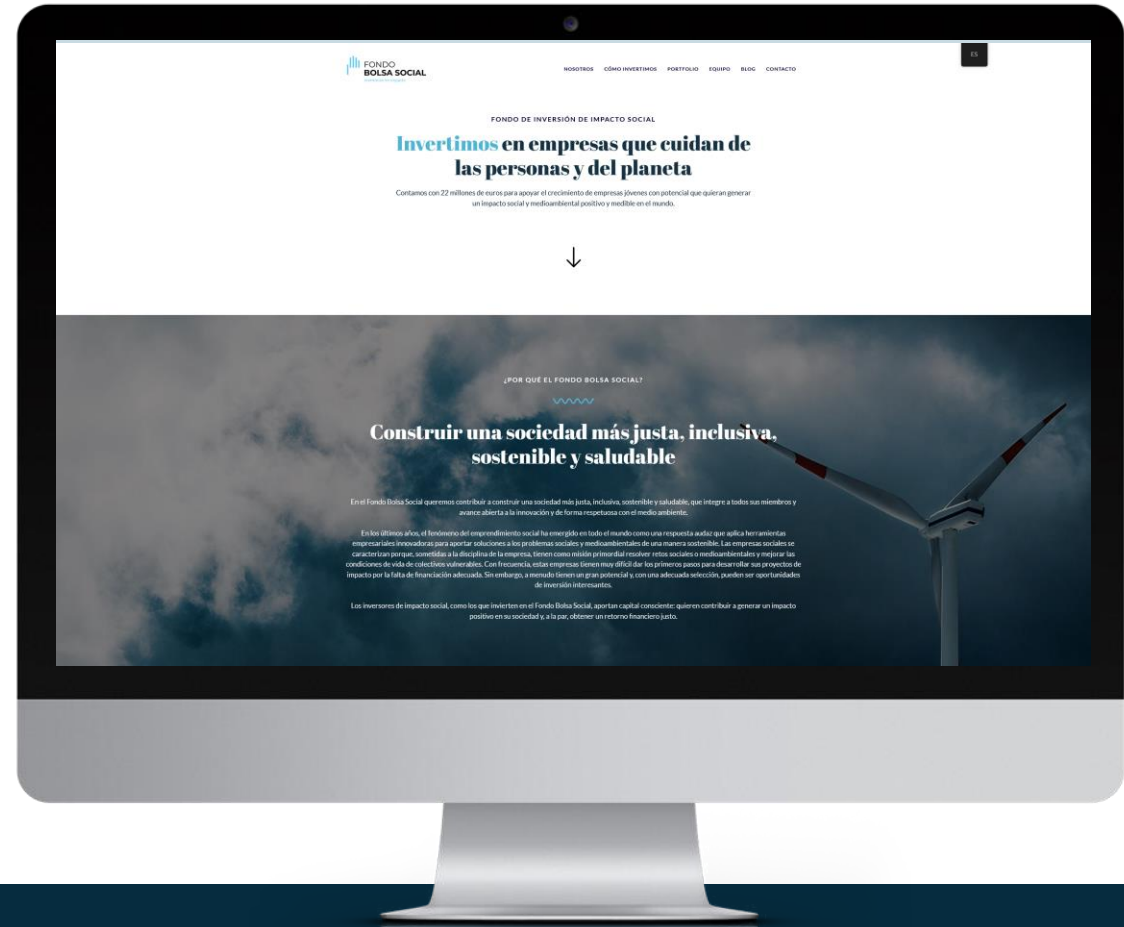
FONDO
BOLSA SOCIAL
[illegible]

NOSOTROS CÓMO INVERTIMOS PORTFOLIO EQUIPO BLOG CONTACTO

ES

FONDO DE INVERSIÓN DE IMPACTO SOCIAL

Invertimos en empresas que cuidan de las personas y del planeta

Contamos con 22 millones de euros para apoyar el crecimiento de empresas jóvenes con potencial que quieran generar un impacto social y medioambiental positivo y medible en el mundo.

¿POR QUÉ EL FONDO BOLSA SOCIAL?

Construir una sociedad más justa, inclusiva, sostenible y saludable

En el Fondo Bolsa Social queremos contribuir a construir una sociedad más justa, inclusiva, sostenible y saludable, que integre a todos sus miembros y avance abierta a la innovación y de forma respetuosa con el medio ambiente.

En los últimos años, el fenómeno del emprendimiento social ha emergido en todo el mundo como una respuesta audaz que aplica herramientas empresariales innovadoras para aportar soluciones a los problemas sociales y medioambientales de una manera sostenible. Las empresas sociales se caracterizan porque, sometidas a la disciplina de la empresa, tienen como misión primordial resolver retos sociales o medioambientales y mejorar las condiciones de vida de colectivos vulnerables. Con frecuencia, estas empresas tienen muy difícil dar los primeros pasos para desarrollar sus proyectos de impacto por la falta de financiación adecuada. Sin embargo, a menudo tienen un gran potencial y, con una adecuada selección, pueden ser oportunidades de inversión interesantes.

Los inversores de impacto social, como los que invierten en el Fondo Bolsa Social, aportan capital consciente: quieren contribuir a generar un impacto positivo en su sociedad y, a la par, obtener un retorno financiero justo.